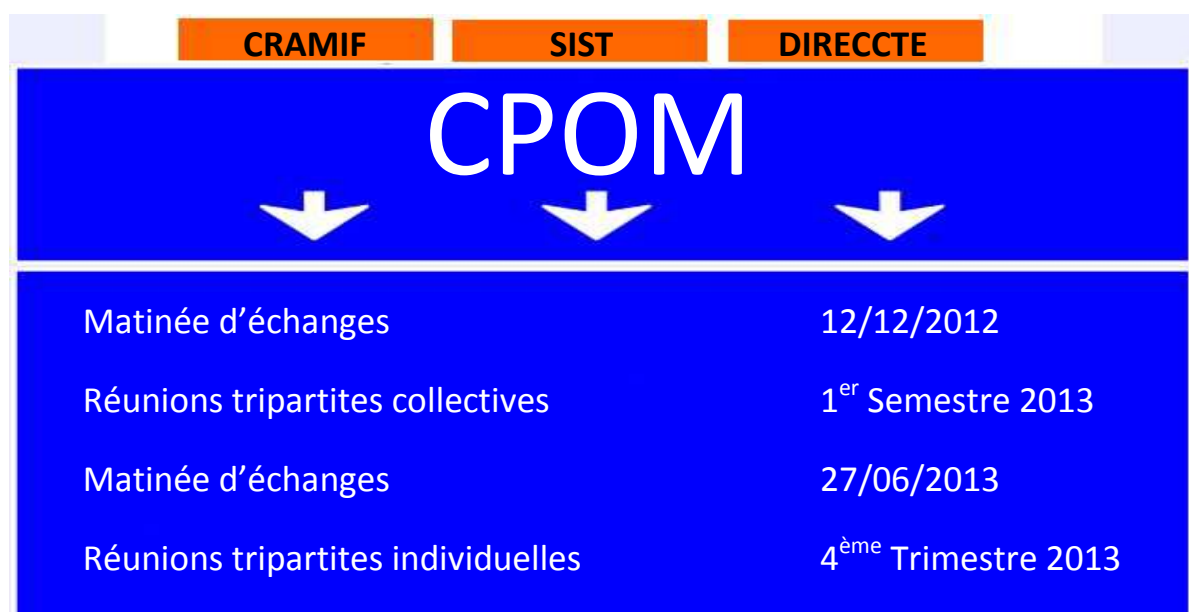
CRAMIF SIST DIRECCTE

CPOM

| | |
|---|---|
| Matinée d’échanges | 12/12/2012 |
| Réunions tripartites collectives | 1$^{er}$ Semestre 2013 |
| Matinée d’échanges | 27/06/2013 |
| Réunions tripartites individuelles | 4$^{ème}$ Trimestre 2013 |